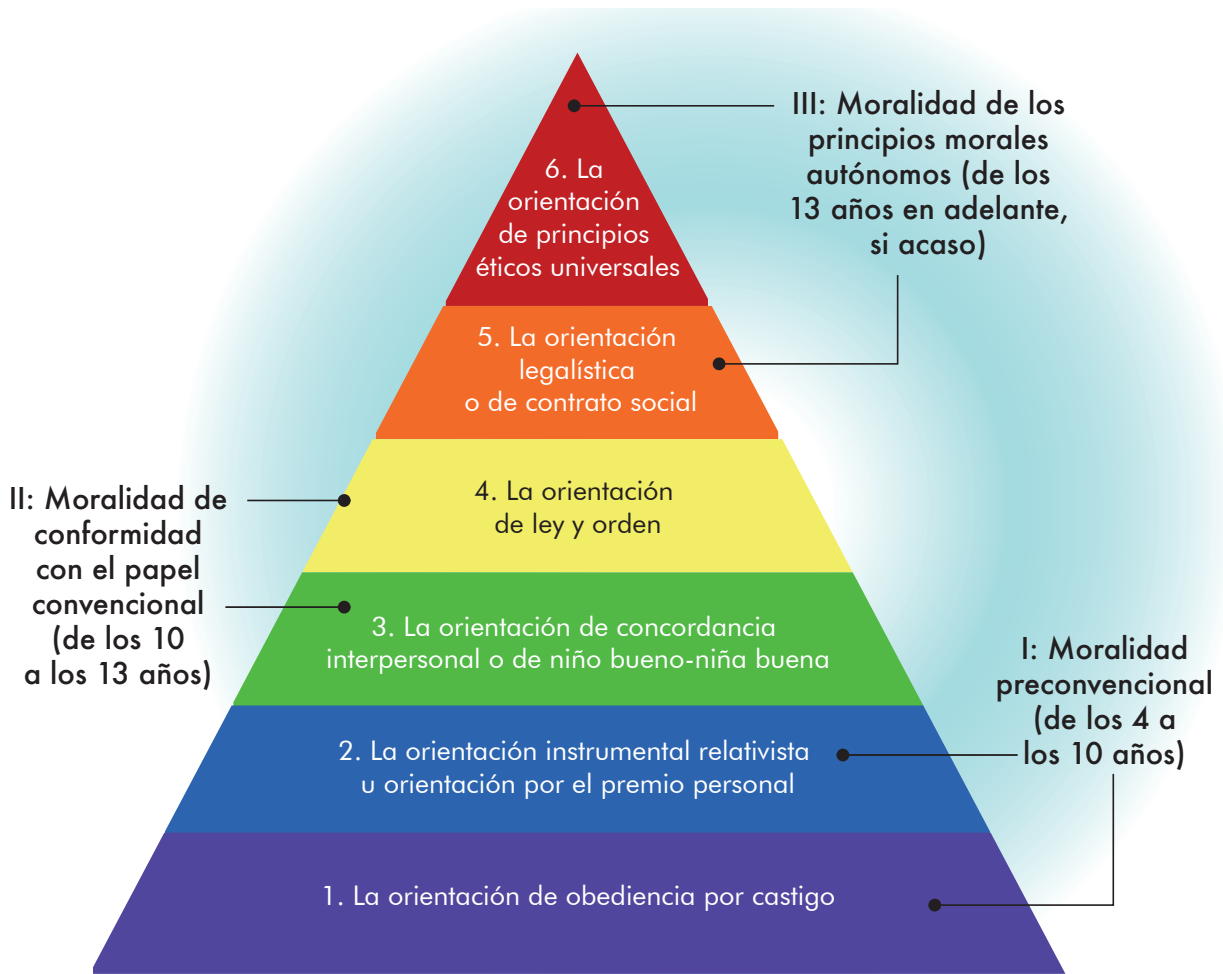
III: Moralidad de los principios morales autónomos (de los 13 años en adelante, si acaso)

6. La orientación de principios éticos universales

5. La orientación legalística o de contrato social

II: Moralidad de conformidad con el papel convencional (de los 10 a los 13 años)

4. La orientación de ley y orden

3. La orientación de concordancia interpersonal o de niño bueno-niña buena

I: Moralidad preconvencional (de los 4 a los 10 años)

2. La orientación instrumental relativista u orientación por el premio personal

1. La orientación de obediencia por castigo